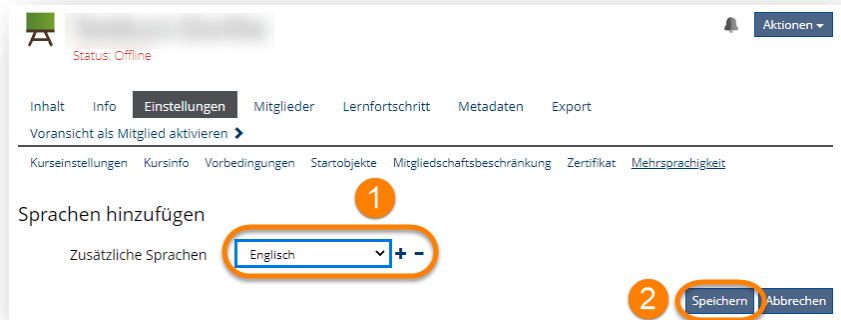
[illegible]
Status: Offline

Aktionen

Inhalt Info Einstellungen Mitglieder Lernfortschritt Metadaten Export
Voransicht als Mitglied aktivieren

Kurseinstellungen Kursinfo Vorbedingungen Startobjekte Mitgliedschaftsbeschränkung Zertifikat Mehrsprachigkeit

Sprachen hinzufügen

1

Zusätzliche Sprachen Englisch + −

2

Speichern Abbrechen